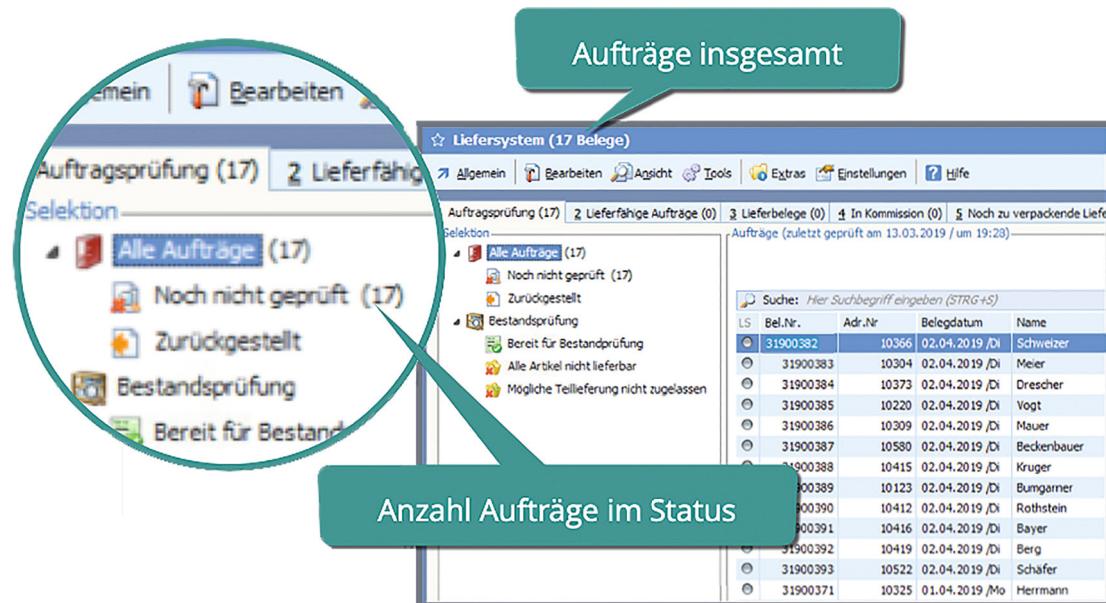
Aufträge insgesamt

emein | Bearbeiten
Auftragsprüfung (17) | 2 Lieferfähig
Selektion
Alle Aufträge (17)
Noch nicht geprüft (17)
Zurückgestellt
Bestandsprüfung
Bereit für Bestand

Liefersystem (17 Belege)
Allgemein | Bearbeiten | Ansicht | Tools | Extras | Einstellungen | Hilfe
Auftragsprüfung (17) | 2 Lieferfähige Aufträge (0) | 3 Lieferbelege (0) | 4 In Kommission (0) | 5 Noch zu verpackende Liefe
Selektion
Alle Aufträge (17)
Noch nicht geprüft (17)
Zurückgestellt
Bestandsprüfung
Bereit für Bestandprüfung
Alle Artikel nicht lieferbar
Mögliche Teillieferung nicht zugelassen

Aufträge (zuletzt geprüft am 13.03.2019 / um 19:28)
Suche: Hier Suchbegriff eingeben (STRG+S)

| LS | Bel.Nr. | Adr.Nr | Belegdatum | Name |
|---|---|---|---|---|
| | 31900382 | 10366 | 02.04.2019 /Di | Schweizer |
| | 31900383 | 10304 | 02.04.2019 /Di | Meier |
| | 31900384 | 10373 | 02.04.2019 /Di | Drescher |
| | 31900385 | 10220 | 02.04.2019 /Di | Vogt |
| | 31900386 | 10309 | 02.04.2019 /Di | Mauer |
| | 31900387 | 10580 | 02.04.2019 /Di | Beckenbauer |
| | 31900388 | 10415 | 02.04.2019 /Di | Kruger |
| | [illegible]900389 | 10123 | 02.04.2019 /Di | Bumgarner |
| | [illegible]900390 | 10412 | 02.04.2019 /Di | Rothstein |
| | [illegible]900391 | 10416 | 02.04.2019 /Di | Bayer |
| | 31900392 | 10419 | 02.04.2019 /Di | Berg |
| | 31900393 | 10522 | 02.04.2019 /Di | Schäfer |
| | 31900371 | 10325 | 01.04.2019 /Mo | Herrmann |

Anzahl Aufträge im Status